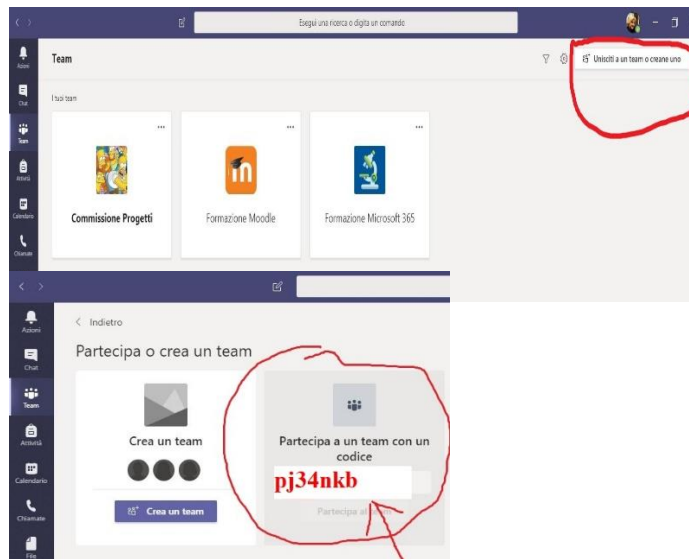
Esegui una ricerca o digita un comando

Attività
Chat
Team
Attività
Calendario
Chiamate

Team

Unisciti a un team o creane uno

I tuoi team

...
Commissione Progetti

...
Formazione Moodle

...
Formazione Microsoft 365

Attività
Chat
Team
Attività
Calendario
Chiamate
File

< Indietro

Partecipa o crea un team

Crea un team

Crea un team

Partecipa a un team con un codice

pj34nkb

Partecipa al team